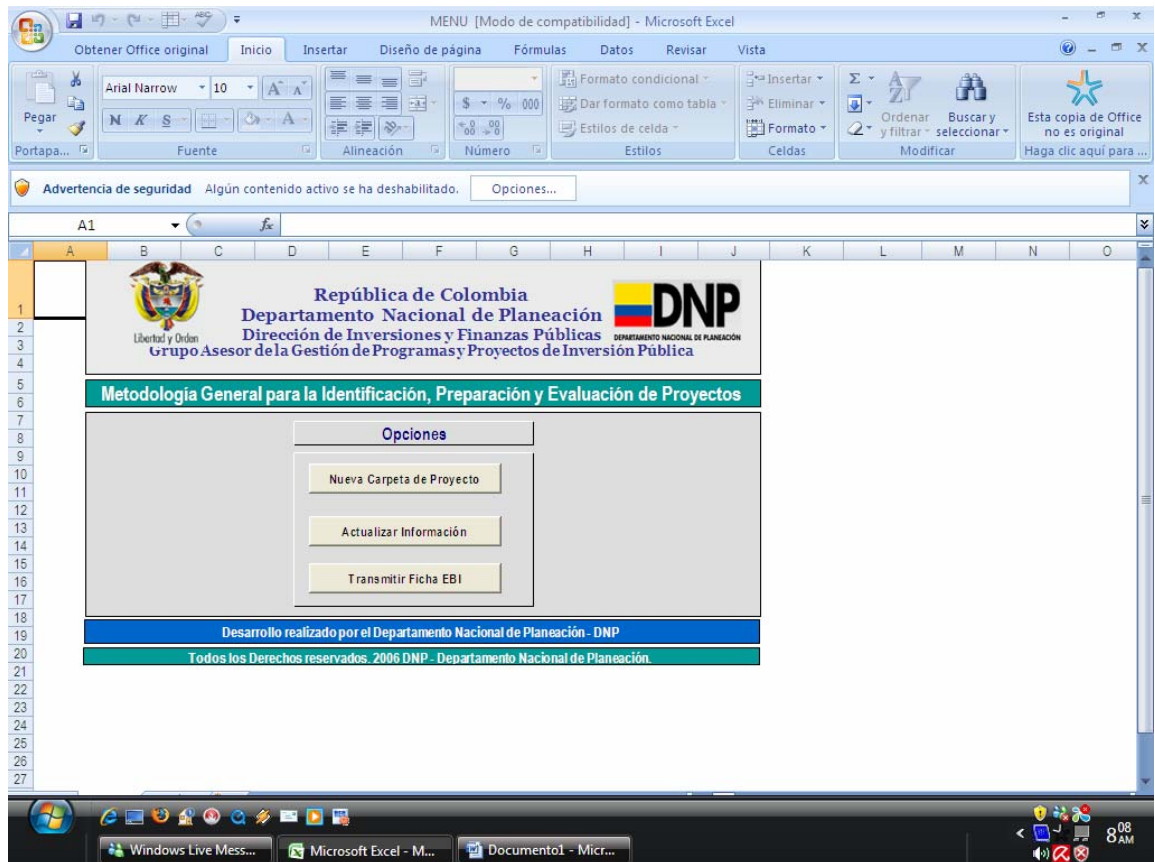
MENU [Modo de compatibilidad] - Microsoft Excel

Obtener Office original | Inicio | Insertar | Diseño de página | Fórmulas | Datos | Revisar | Vista

Pegar
Portapa...
Arial Narrow | 10
N K S
Fuente
Alineación
$ % 000
Número
Formato condicional
Dar formato como tabla
Estilos de celda
Estilos
Insertar
Eliminar
Formato
Celdas
Ordenar y filtrar
Buscar y seleccionar
Modificar
Esta copia de Office no es original
Haga clic aquí para ...

Advertencia de seguridad Algún contenido activo se ha deshabilitado. Opciones...

A1 $f_x$

| A | B | C | D | E | F | G | H | I | J | K | L | M | N | O |

1 2 3 4 5 6 7 8 9 10 11 12 13 14 15 16 17 18 19 20 21 22 23 24 25 26 27

Libertad y Orden

República de Colombia
Departamento Nacional de Planeación
Dirección de Inversiones y Finanzas Públicas
Grupo Asesor de la Gestión de Programas y Proyectos de Inversión Pública

DNP
DEPARTAMENTO NACIONAL DE PLANEACIÓN

Metodología General para la Identificación, Preparación y Evaluación de Proyectos

Opciones

Nueva Carpeta de Proyecto

Actualizar Información

Transmitir Ficha EBI

Desarrollo realizado por el Departamento Nacional de Planeación - DNP

Todos los Derechos reservados. 2006 DNP - Departamento Nacional de Planeación.

Windows Live Mess... | Microsoft Excel - M... | Documento1 - Micr...

8:08 AM